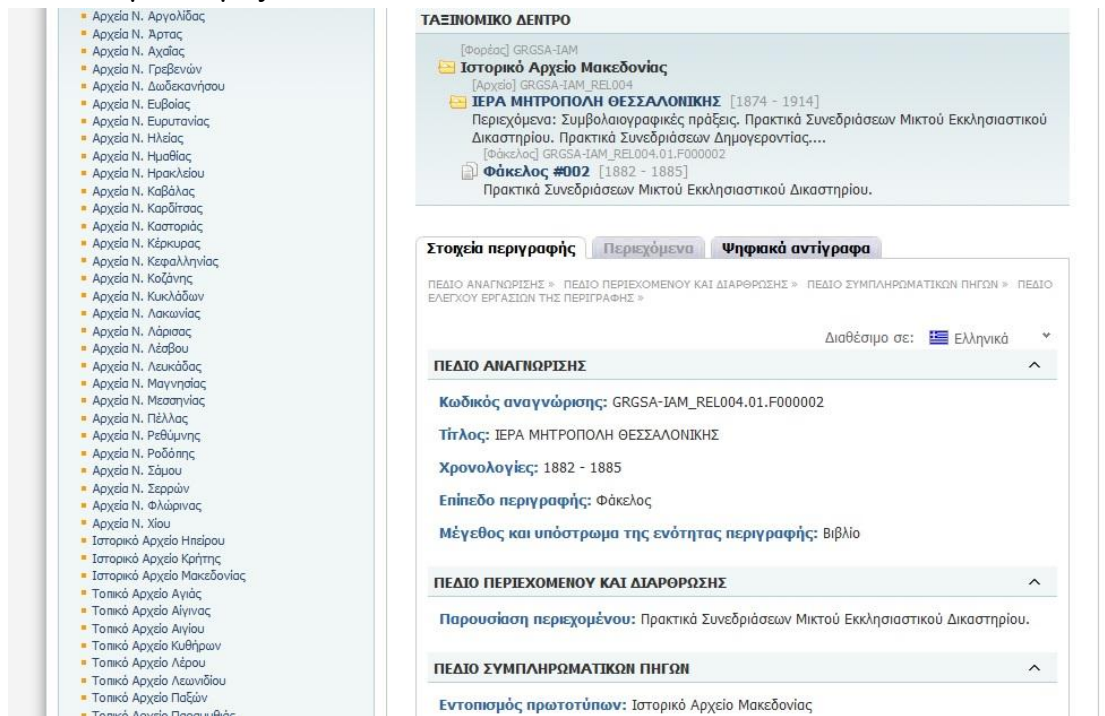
Αρχεία Ν. Αργολίδας
Αρχεία Ν. Άρτας
Αρχεία Ν. Αχαΐας
Αρχεία Ν. Γρεβενών
Αρχεία Ν. Δωδεκανήσου
Αρχεία Ν. Ευβοίας
Αρχεία Ν. Ευρυτανίας
Αρχεία Ν. Ηλείας
Αρχεία Ν. Ημαθίας
Αρχεία Ν. Ηρακλείου
Αρχεία Ν. Καβάλας
Αρχεία Ν. Καρδίτσας
Αρχεία Ν. Καστοριάς
Αρχεία Ν. Κέρκυρας
Αρχεία Ν. Κεφαλληνίας
Αρχεία Ν. Κοζάνης
Αρχεία Ν. Κυκλάδων
Αρχεία Ν. Λακωνίας
Αρχεία Ν. Λάρισας
Αρχεία Ν. Λέσβου
Αρχεία Ν. Λευκάδας
Αρχεία Ν. Μαγνησίας
Αρχεία Ν. Μεσσηνίας
Αρχεία Ν. Πέλλας
Αρχεία Ν. Ρεθύμνης
Αρχεία Ν. Ροδόπης
Αρχεία Ν. Σάμου
Αρχεία Ν. Σερρών
Αρχεία Ν. Φλώρινας
Αρχεία Ν. Χίου
Ιστορικό Αρχείο Ηπείρου
Ιστορικό Αρχείο Κρήτης
Ιστορικό Αρχείο Μακεδονίας
Τοπικό Αρχείο Αγιάς
Τοπικό Αρχείο Αίγινας
Τοπικό Αρχείο Αιγίου
Τοπικό Αρχείο Κυθήρων
Τοπικό Αρχείο Λέρου
Τοπικό Αρχείο Λεωνιδίου
Τοπικό Αρχείο Παξών
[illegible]

ΤΑΞΙΝΟΜΙΚΟ ΔΕΝΤΡΟ

[Φορέας] GRGSA-IAM
Ιστορικό Αρχείο Μακεδονίας
[Αρχείο] GRGSA-IAM_REL004
ΙΕΡΑ ΜΗΤΡΟΠΟΛΗ ΘΕΣΣΑΛΟΝΙΚΗΣ [1874 - 1914]
Περιεχόμενα: Συμβολαιογραφικές πράξεις. Πρακτικά Συνεδριάσεων Μικτού Εκκλησιαστικού Δικαστηρίου. Πρακτικά Συνεδριάσεων Δημογεροντίας....
[Φάκελος] GRGSA-IAM_REL004.01.F000002
Φάκελος #002 [1882 - 1885]
Πρακτικά Συνεδριάσεων Μικτού Εκκλησιαστικού Δικαστηρίου.

Στοιχεία περιγραφής | Περιεχόμενα | Ψηφιακά αντίγραφα

ΠΕΔΙΟ ΑΝΑΓΝΩΡΙΣΗΣ » ΠΕΔΙΟ ΠΕΡΙΕΧΟΜΕΝΟΥ ΚΑΙ ΔΙΑΡΘΡΩΣΗΣ » ΠΕΔΙΟ ΣΥΜΠΛΗΡΩΜΑΤΙΚΩΝ ΠΗΓΩΝ » ΠΕΔΙΟ ΕΛΕΓΧΟΥ ΕΡΓΑΣΙΩΝ ΤΗΣ ΠΕΡΙΓΡΑΦΗΣ »

Διαθέσιμο σε: Ελληνικά

ΠΕΔΙΟ ΑΝΑΓΝΩΡΙΣΗΣ

Κωδικός αναγνώρισης: GRGSA-IAM_REL004.01.F000002

Τίτλος: ΙΕΡΑ ΜΗΤΡΟΠΟΛΗ ΘΕΣΣΑΛΟΝΙΚΗΣ

Χρονολογίες: 1882 - 1885

Επίπεδο περιγραφής: Φάκελος

Μέγεθος και υπόστρωμα της ενότητας περιγραφής: Βιβλίο

ΠΕΔΙΟ ΠΕΡΙΕΧΟΜΕΝΟΥ ΚΑΙ ΔΙΑΡΘΡΩΣΗΣ

Παρουσίαση περιεχομένου: Πρακτικά Συνεδριάσεων Μικτού Εκκλησιαστικού Δικαστηρίου.

ΠΕΔΙΟ ΣΥΜΠΛΗΡΩΜΑΤΙΚΩΝ ΠΗΓΩΝ

Εντοπισμός πρωτοτύπων: Ιστορικό Αρχείο Μακεδονίας